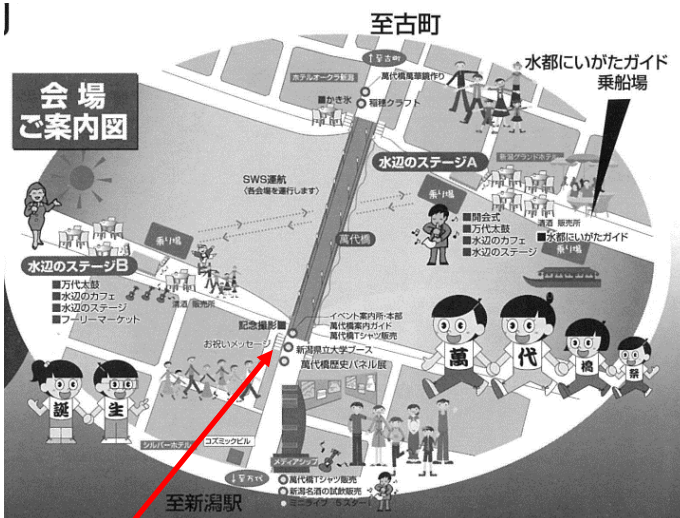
至古町

水都にいがたガイド 乗船場

会場 ご案内図

ホテルオークラ新潟

至古町

萬代橋手拭作り

かき氷

稲穂クラフト

新潟グランドホテル

水辺のステージA

SWS運航 (各会場を運行します)

乗り場

乗り場

萬代橋

乗り場

開会式

万代太鼓

水辺のカフェ

水辺のステージ

道路 販売所

水都にいがたガイド

水辺のステージB

万代太鼓

水辺のカフェ

水辺のステージ

フリーマーケット

道路 販売所

記念撮影

イベント案内所・本部

萬代橋案内ガイド

萬代橋Tシャツ販売

お祝いメッセージ

新潟県立大学ブース

萬代橋歴史パネル展

萬

代

橋

祭

誕

生

シルバーホテル

コズミックビル

至万代

メディアシップ

萬代橋Tシャツ販売

新潟名酒の試飲販売

至新潟駅